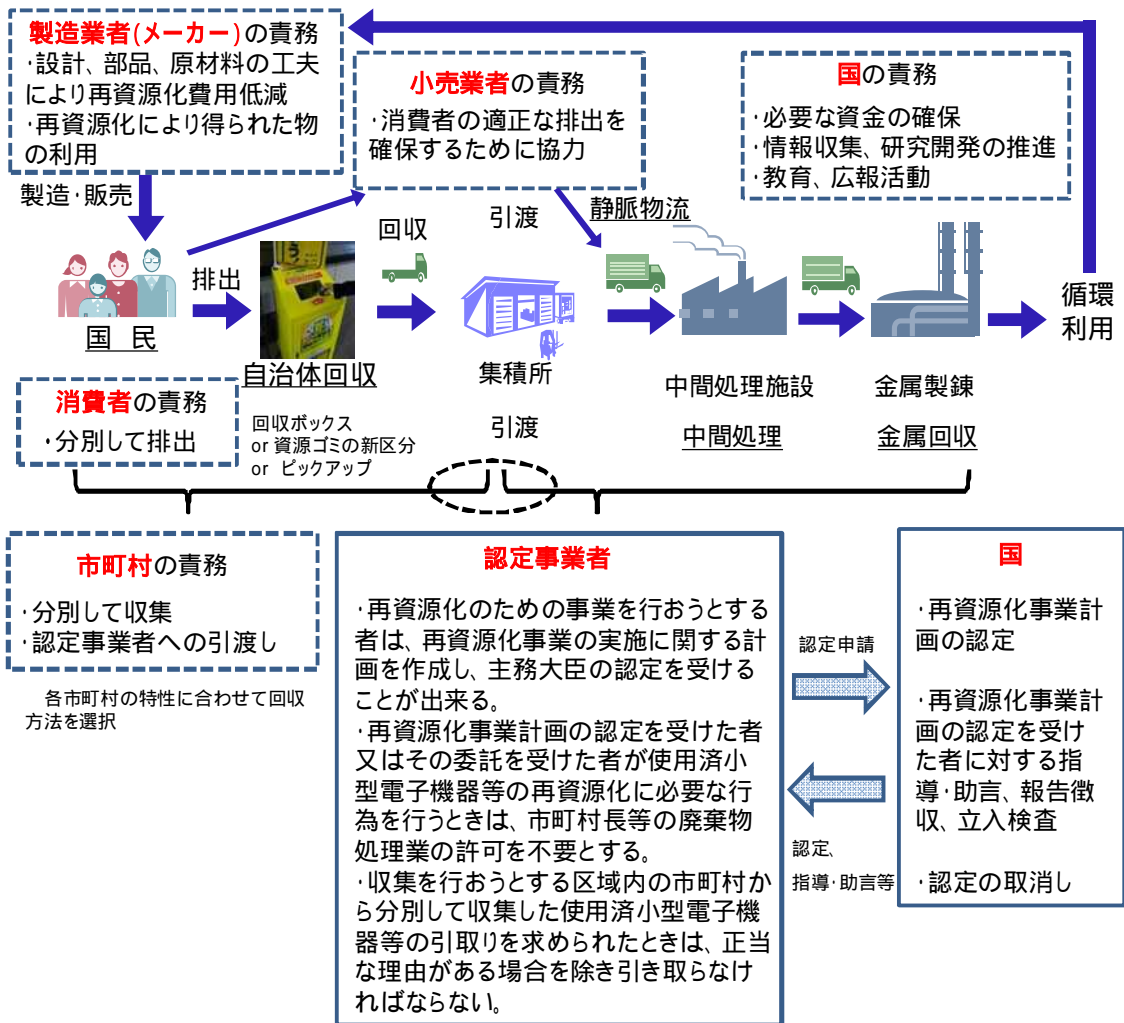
製造業者(メーカー)の責務
・設計、部品、原材料の工夫により再資源化費用低減
・再資源化により得られた物の利用

小売業者の責務
・消費者の適正な排出を確保するために協力

国の責務
・必要な資金の確保
・情報収集、研究開発の推進
・教育、広報活動

製造・販売

回収

引渡

静脈物流

国　民

排出

自治体回収

集積所

中間処理施設

金属製錬

循環利用

消費者の責務
・分別して排出

回収ボックス
or 資源ゴミの新区分
or ピックアップ

引渡

中間処理

金属回収

市町村の責務
・分別して収集
・認定事業者への引渡し

各市町村の特性に合わせて回収方法を選択

認定事業者
・再資源化のための事業を行おうとする者は、再資源化事業の実施に関する計画を作成し、主務大臣の認定を受けることが出来る。
・再資源化事業計画の認定を受けた者又はその委託を受けた者が使用済小型電子機器等の再資源化に必要な行為を行うときは、市町村長等の廃棄物処理業の許可を不要とする。
・収集を行おうとする区域内の市町村から分別して収集した使用済小型電子機器等の引取りを求められたときは、正当な理由がある場合を除き引き取らなければならない。

認定申請

認定、
指導・助言等

国
・再資源化事業計画の認定

・再資源化事業計画の認定を受けた者に対する指導・助言、報告徴収、立入検査

・認定の取消し